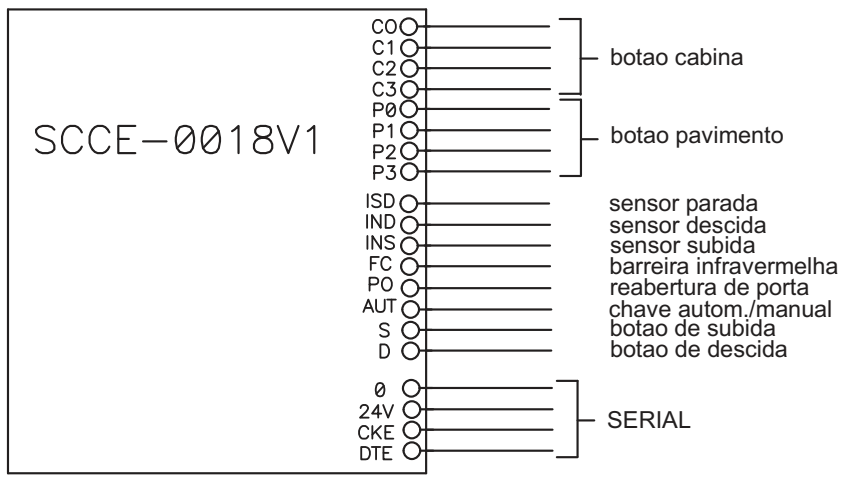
SCCE-0018V1

CO
C1
C2
C3
botao cabina

P0
P1
P2
P3
botao pavimento

ISD
IND
INS
FC
PO
AUT
S
D

sensor parada
sensor descida
sensor subida
barreira infravermelha
reabertura de porta
chave autom./manual
botao de subida
botao de descida

0
24V
CKE
DTE
SERIAL